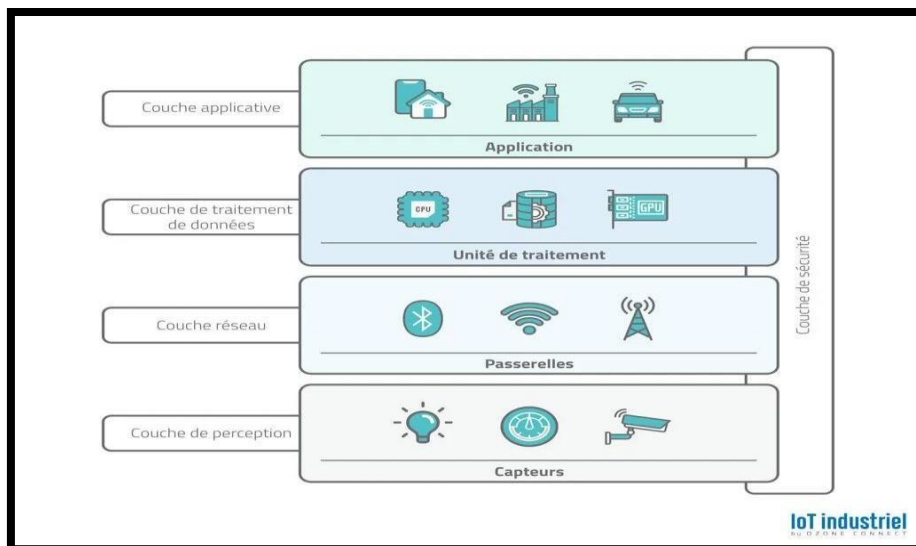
Couche applicative

Application

Couche de traitement de données

CPU

GPU

Unité de traitement

Couche réseau

Passerelles

Couche de perception

Capteurs

Couche de sécurité

IoT industriel
by OZONE CONNECT